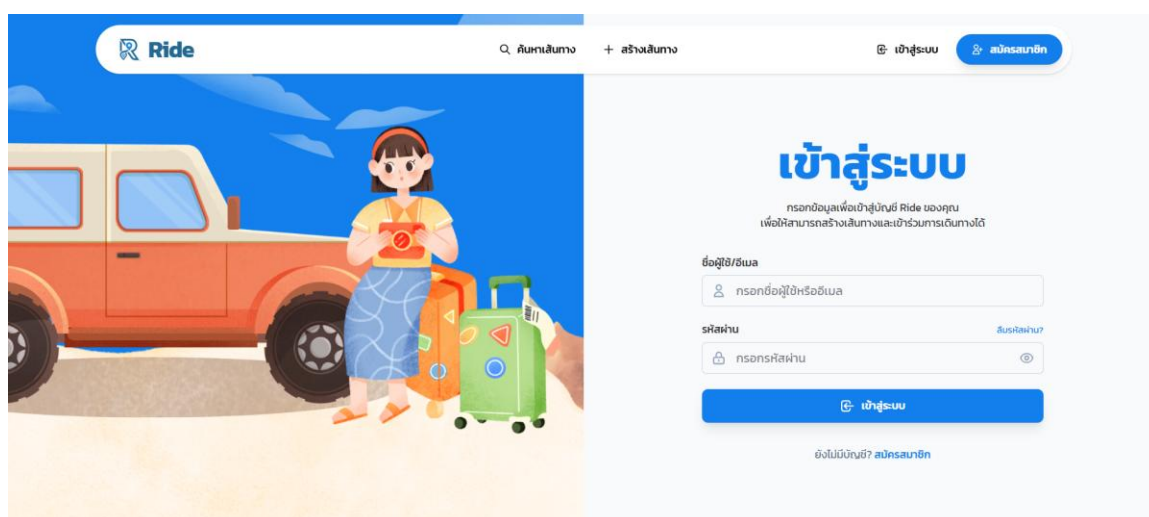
Ride

ค้นหาเส้นทาง

+ สร้างเส้นทาง

เข้าสู่ระบบ

สมัครสมาชิก

เข้าสู่ระบบ

กรอกข้อมูลเพื่อเข้าสู่บัญชี Ride ของคุณ
เพื่อให้สามารถสร้างเส้นทางและเข้าร่วมการเดินทางได้

ชื่อผู้ใช้/อีเมล

กรอกชื่อผู้ใช้หรืออีเมล

รหัสผ่าน

ลืมรหัสผ่าน?

กรอกรหัสผ่าน

เข้าสู่ระบบ

ยังไม่มีบัญชี? สมัครสมาชิก